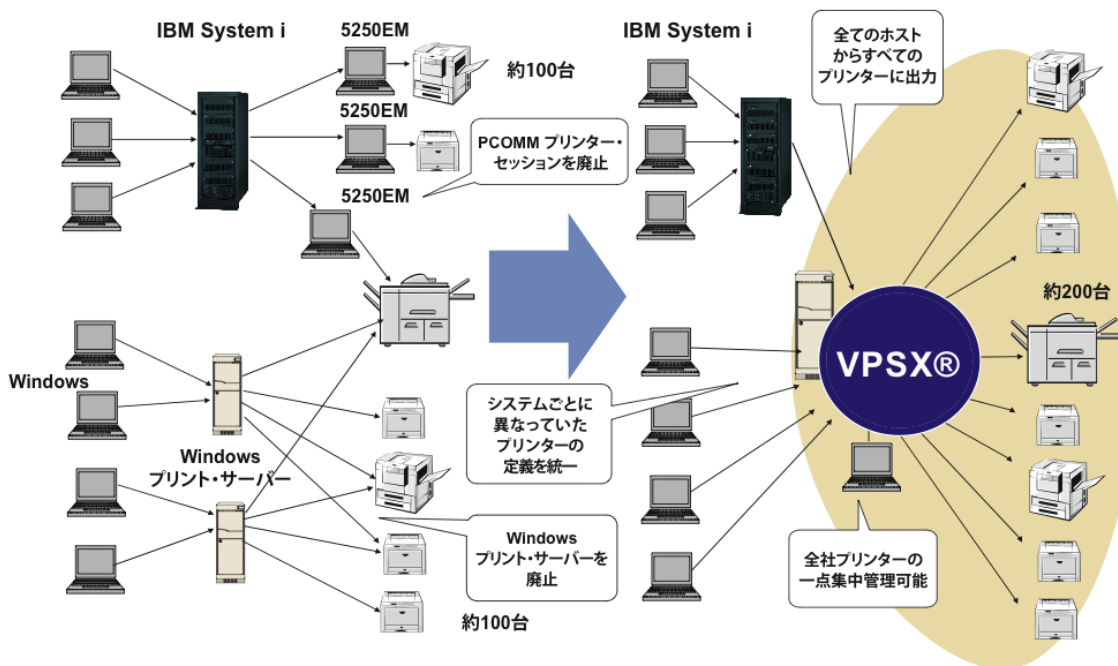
IBM System i

5250EM

約100台

5250EM

PCOMM プリンター・セッションを廃止

5250EM

Windows

Windows プリント・サーバー

約100台

Windows プリント・サーバーを廃止

IBM System i

全てのホストからすべてのプリンターに出力

約200台

VPSX®

システムごとに異なっていたプリンターの定義を統一

全社プリンターの一点集中管理可能